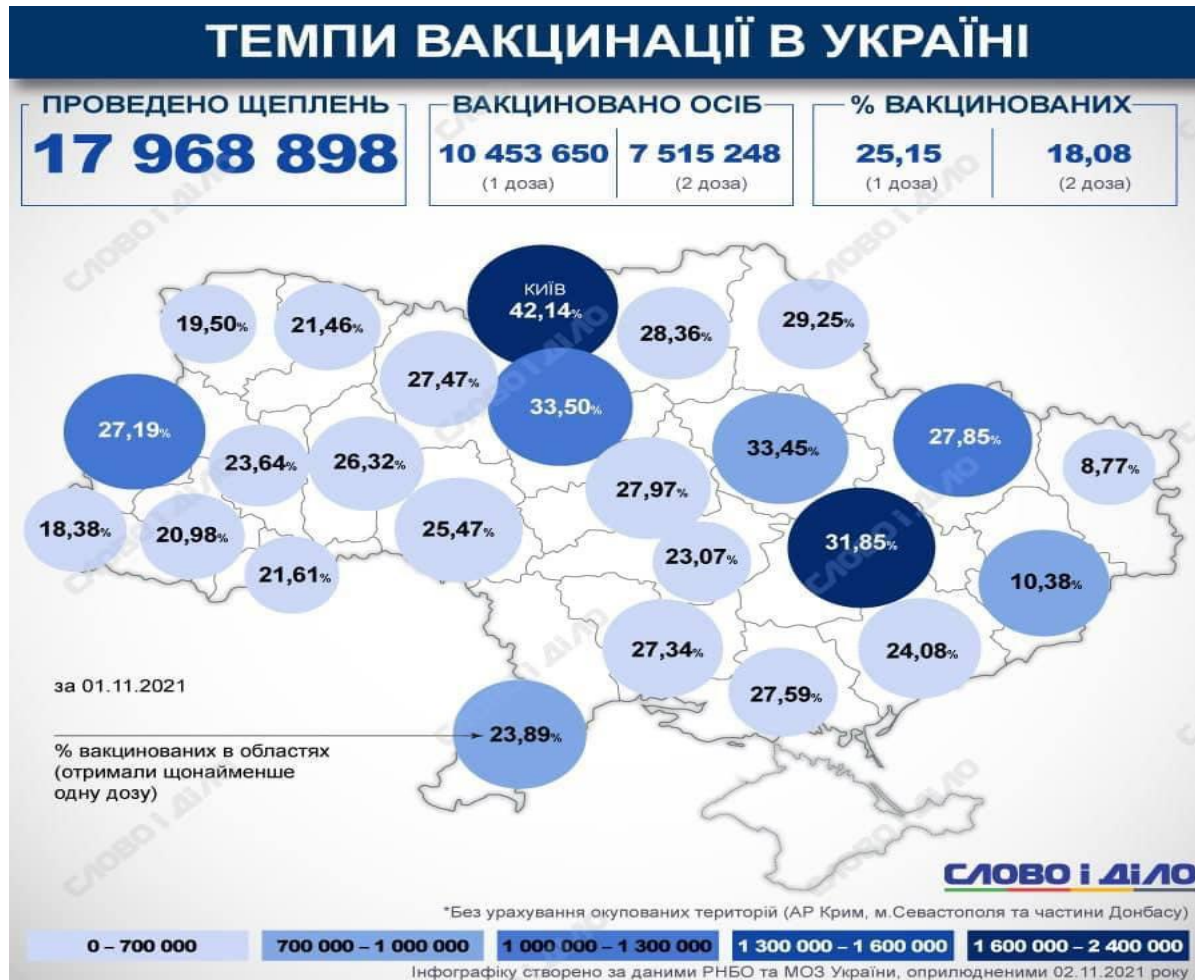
ТЕМПИ ВАКЦИНАЦІЇ В УКРАЇНІ

ПРОВЕДЕНО ЩЕПЛЕНЬ
17 968 898

ВАКЦИНОВАНО ОСІБ
10 453 650 (1 доза)
7 515 248 (2 доза)

% ВАКЦИНОВАНИХ
25,15 (1 доза)
18,08 (2 доза)

КИЇВ 42,14%
19,50%
21,46%
28,36%
29,25%
27,47%
33,50%
27,19%
23,64%
26,32%
33,45%
27,85%
8,77%
27,97%
18,38%
20,98%
25,47%
23,07%
31,85%
21,61%
10,38%
27,34%
24,08%
27,59%
23,89%

за 01.11.2021

% вакцинованих в областях (отримали щонайменше одну дозу)

СЛОВО і ДІЛО

*Без урахування окупованих територій (АР Крим, м.Севастополя та частини Донбасу)

0 – 700 000
700 000 – 1 000 000
1 000 000 – 1 300 000
1 300 000 – 1 600 000
1 600 000 – 2 400 000

Інфографіку створено за даними РНБО та МОЗ України, оприлюдненими 02.11.2021 року